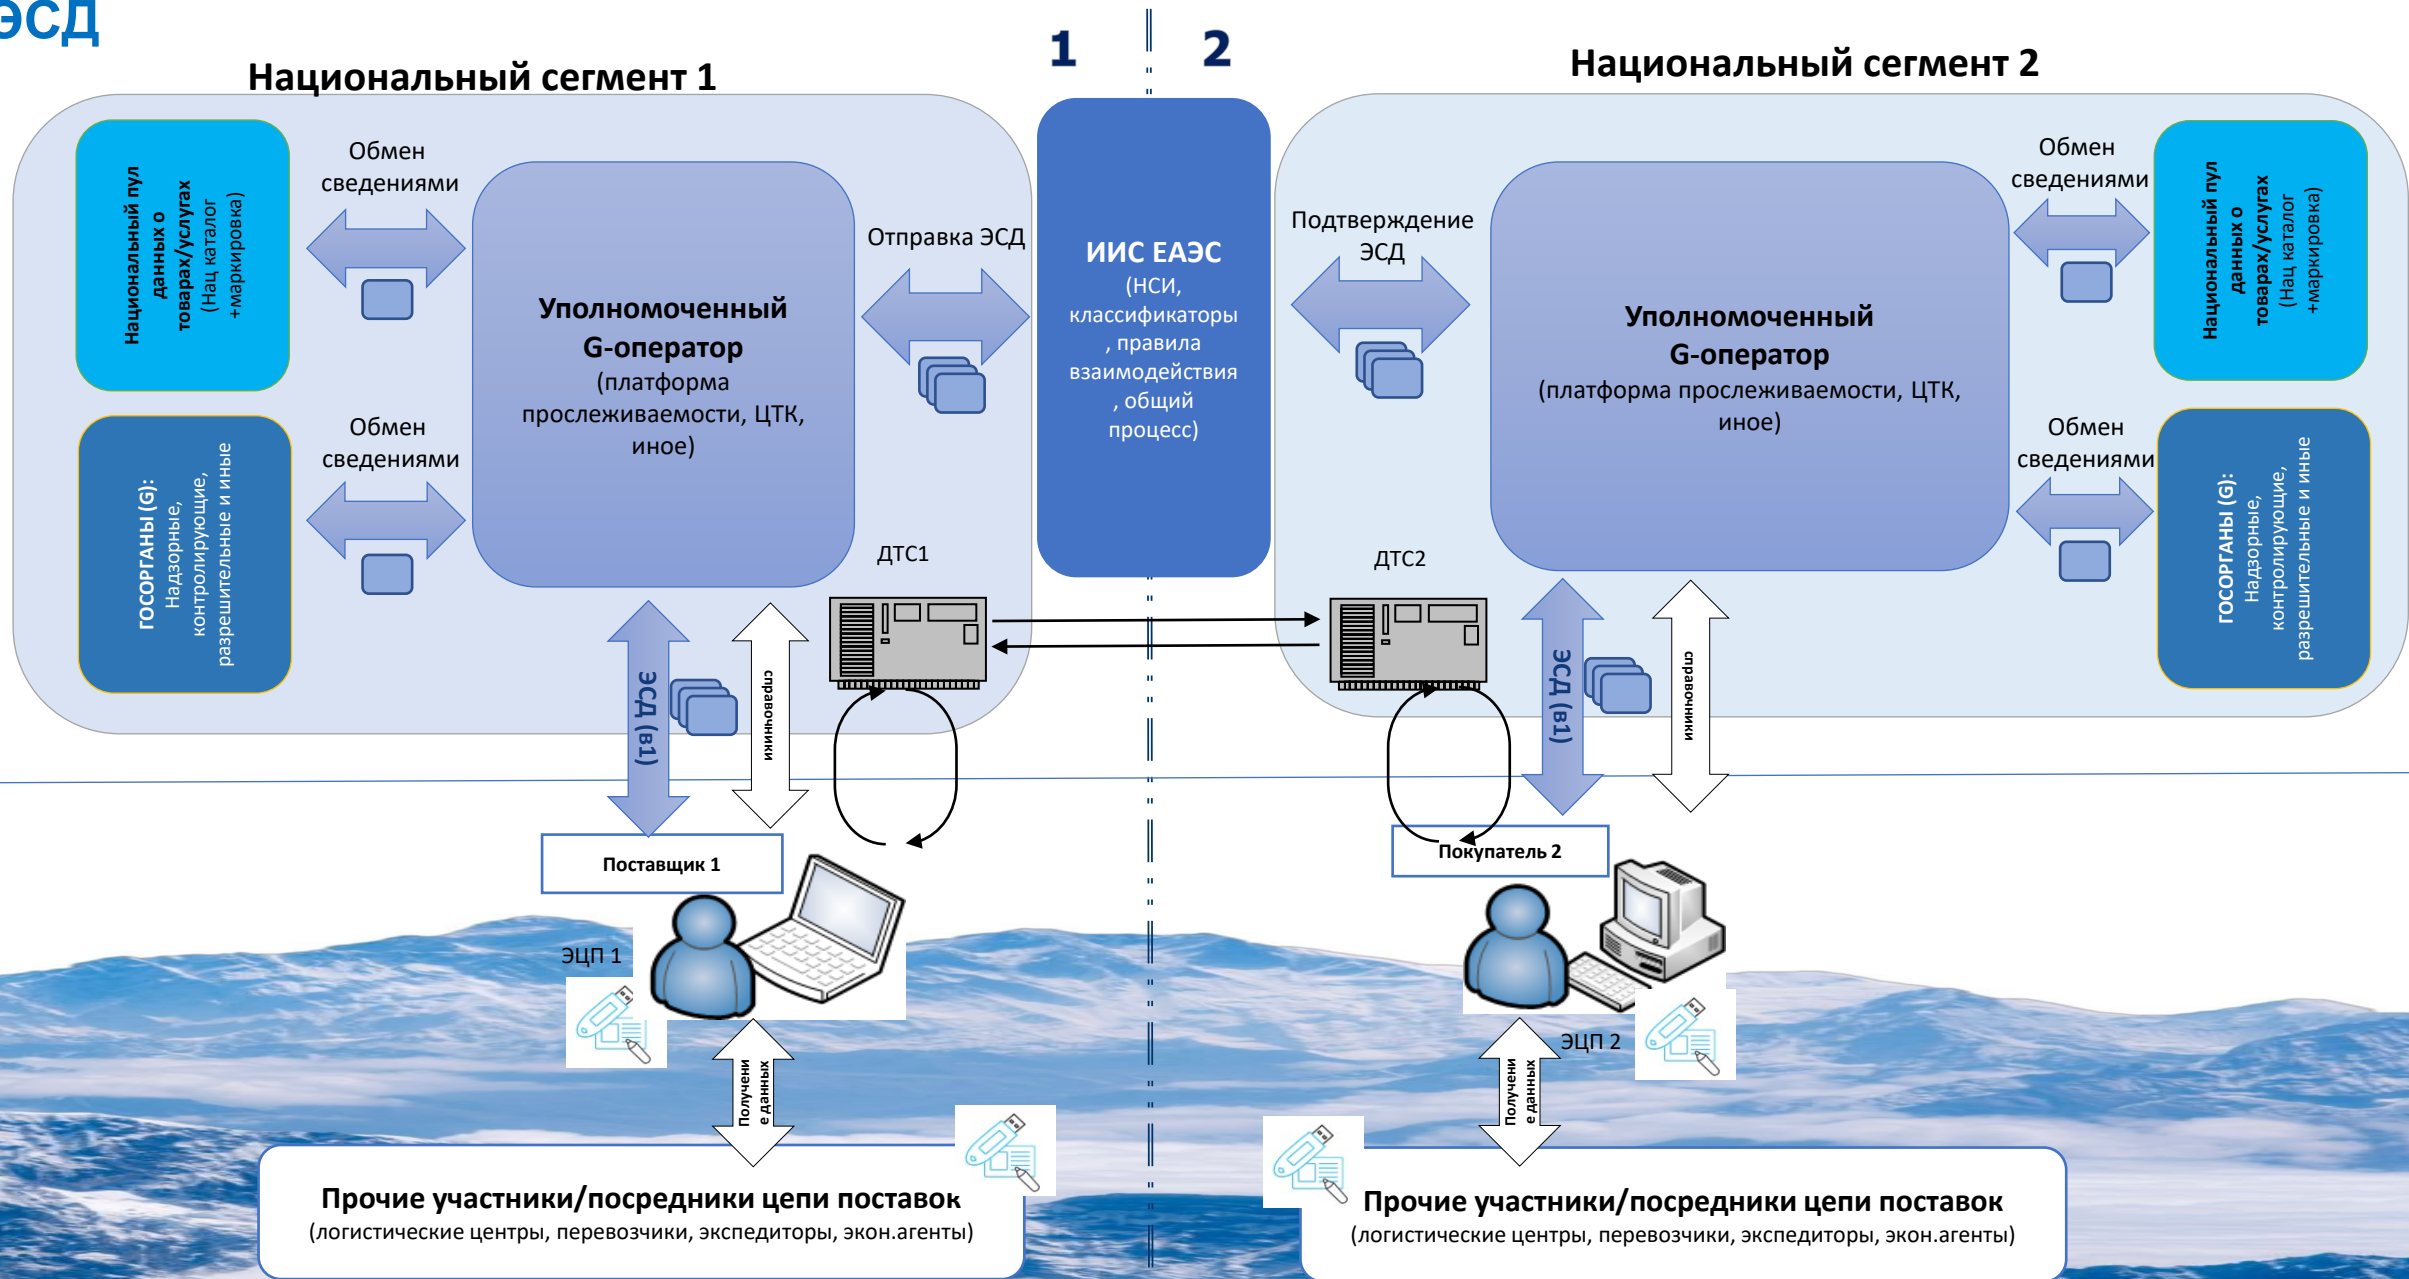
ЭСД

1 2

Национальный сегмент 1

Национальный пул данных о товарах/услугах (Нац каталог +маркировка)

Обмен сведениями

Уполномоченный G-оператор (платформа прослеживаемости, ЦТК, иное)

Отправка ЭСД

ГОСОРГАНЫ (G): Надзорные, контролирующие, разрешительные и иные

Обмен сведениями

ДТС1

ЭСД (в1)

справочники

Поставщик 1

ЭЦП 1

Получение данных

Прочие участники/посредники цепи поставок
(логистические центры, перевозчики, экспедиторы, экон.агенты)

ИИС ЕАЭС
(НСИ, классификаторы, правила взаимодействия, общий процесс)

Национальный сегмент 2

Подтверждение ЭСД

Уполномоченный G-оператор (платформа прослеживаемости, ЦТК, иное)

Обмен сведениями

Национальный пул данных о товарах/услугах (Нац каталог +маркировка)

Обмен сведениями

ГОСОРГАНЫ (G): Надзорные, контролирующие, разрешительные и иные

ДТС2

ЭСД (в1)

справочники

Покупатель 2

ЭЦП 2

Получение данных

Прочие участники/посредники цепи поставок
(логистические центры, перевозчики, экспедиторы, экон.агенты)